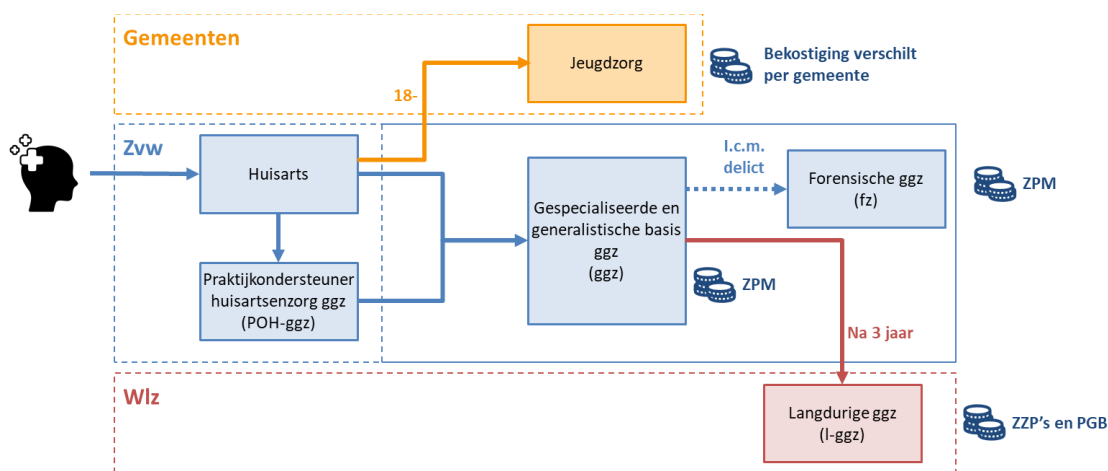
Gemeenten

Jeugdzorg

Bekostiging verschilt per gemeente

18-

Zvw

Huisarts

I.c.m. delict

Forensische ggz (fz)

ZPM

Gespecialiseerde en generalistische basis ggz (ggz)

Praktijkondersteuner huisartsenzorg ggz (POH-ggz)

ZPM

Na 3 jaar

Wlz

Langdurige ggz (l-ggz)

ZZP's en PGB